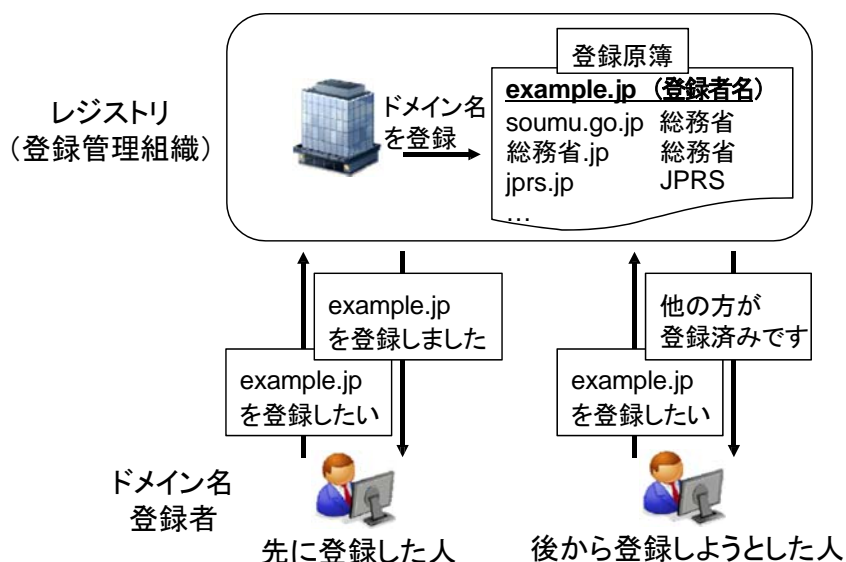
レジストリ
（登録管理組織）

ドメイン名を登録

登録原簿

| example.jp | （登録者名） |
|---|---|
| soumu.go.jp | 総務省 |
| 総務省.jp | 総務省 |
| jprs.jp | JPRS |
| … | |

example.jp を登録しました

example.jp を登録したい

他の方が登録済みです

example.jp を登録したい

ドメイン名
登録者

先に登録した人

後から登録しようとした人